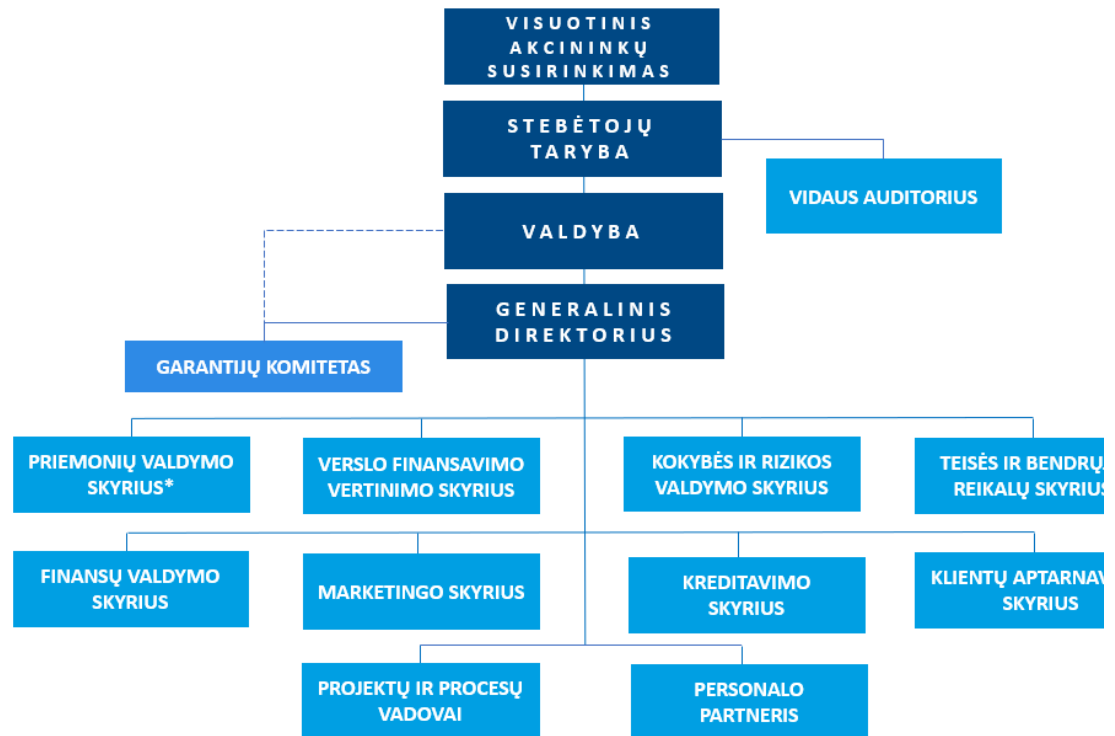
VISUOTINIS AKCININKŲ SUSIRINKIMAS

STEBĖTOJŲ TARYBA

VIDAUS AUDITORIUS

VALDYBA

GENERALINIS DIREKTORIUS

GARANTIJŲ KOMITETAS

PRIEMONIŲ VALDYMO SKYRIUS*

VERSLO FINANSAVIMO VERTINIMO SKYRIUS

KOKYBĖS IR RIZIKOS VALDYMO SKYRIUS

TEISĖS IR BENDRŲ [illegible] REIKALŲ SKYRIUS

FINANSŲ VALDYMO SKYRIUS

MARKETINGO SKYRIUS

KREDITAVIMO SKYRIUS

KLIENTŲ APTARNAV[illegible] SKYRIUS

PROJEKTŲ IR PROCESŲ VADOVAI

PERSONALO PARTNERIS